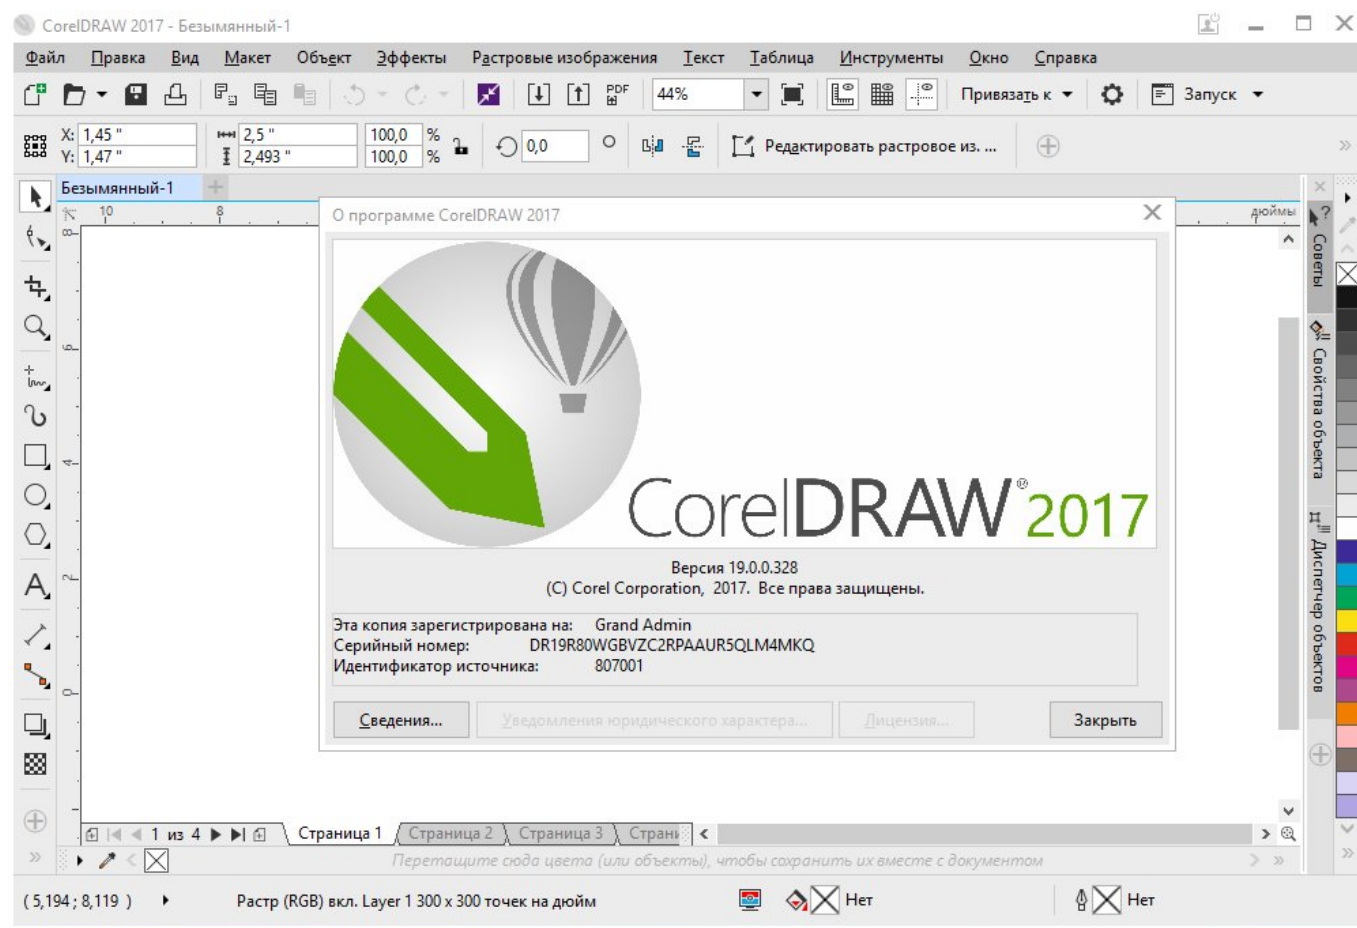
CorelDRAW 2017 - Безымянный-1

Файл Правка Вид Макет Объект Эффекты Растровые изображения Текст Таблица Инструменты Окно Справка

44%

Привязать к

Запуск

X: 1,45 "
Y: 1,47 "

2,5 "
2,493 "

100,0 %
100,0 %

0,0

Редактировать растровое из. ...

Безымянный-1

дюймы

О программе CorelDRAW 2017

CorelDRAW® 2017

Версия 19.0.0.328
(C) Corel Corporation, 2017. Все права защищены.

Эта копия зарегистрирована на: Grand Admin
Серийный номер: DR19R80WGBVZC2RPAAUR5QLM4MKQ
Идентификатор источника: 807001

Сведения...
Уведомления юридического характера...
Лицензия...
Закрыть

Советы
Свойства объекта
Диспетчер объектов

1 из 4
Страница 1 Страница 2 Страница 3 Страни

Перетащите сюда цвета (или объекты), чтобы сохранить их вместе с документом

( 5,194 ; 8,119 )
Растр (RGB) вкл. Layer 1 300 x 300 точек на дюйм
Нет
Нет